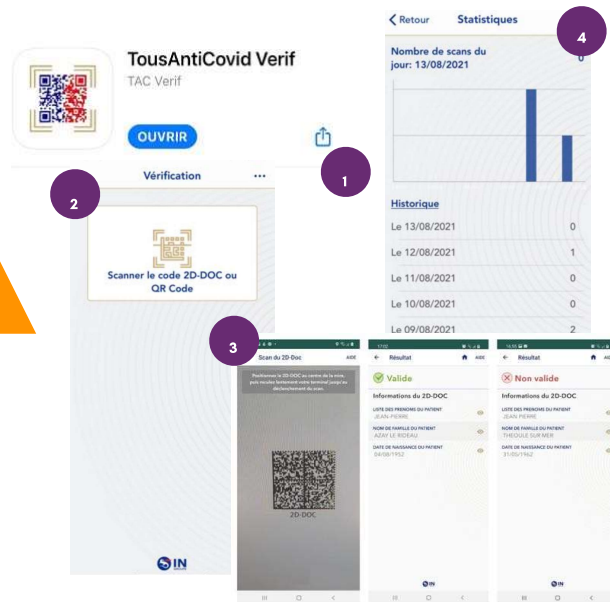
TousAntiCovid Verif
TAC Verif
OUVRIR

1

Vérification
2
Scanner le code 2D-DOC ou QR Code
IN

< Retour Statistiques
4
Nombre de scans du jour: 13/08/2021 0

Historique
Le 13/08/2021 0
Le 12/08/2021 1
Le 11/08/2021 0
Le 10/08/2021 0
Le 09/08/2021 2

3
Scan du 2D-Doc AIDE
Positionnez le 2D-DOC au centre de la mire, puis reculez lentement votre terminal jusqu'au déclenchement du scan.
2D-DOC

Résultat AIDE
Valide
Informations du 2D-DOC
LISTE DES PRENOMS DU PATIENT
JEAN PIERRE
NOM DE FAMILLE DU PATIENT
AZAY LE RIDEAU
DATE DE NAISSANCE DU PATIENT
24/08/1952
IN

Résultat AIDE
Non valide
Informations du 2D-DOC
LISTE DES PRENOMS DU PATIENT
JEAN PIERRE
NOM DE FAMILLE DU PATIENT
THEOULE SUR MER
DATE DE NAISSANCE DU PATIENT
31/05/1962
IN